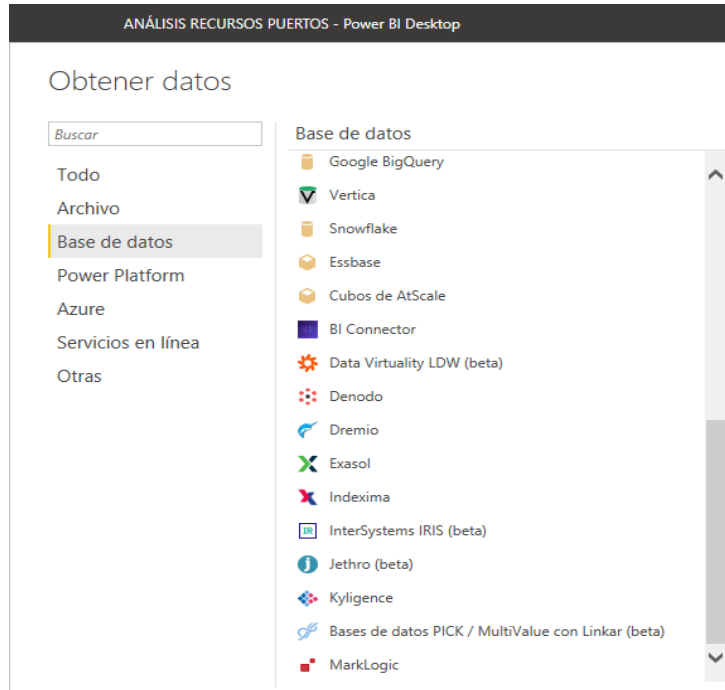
ANÁLISIS RECURSOS PUERTOS - Power BI Desktop

Obtener datos

Buscar

Todo
Archivo
Base de datos
Power Platform
Azure
Servicios en línea
Otras

Base de datos

Google BigQuery
Vertica
Snowflake
Essbase
Cubos de AtScale
BI Connector
Data Virtuality LDW (beta)
Denodo
Dremio
Exasol
Indexima
InterSystems IRIS (beta)
Jethro (beta)
Kyligence
Bases de datos PICK / MultiValue con Linkar (beta)
MarkLogic